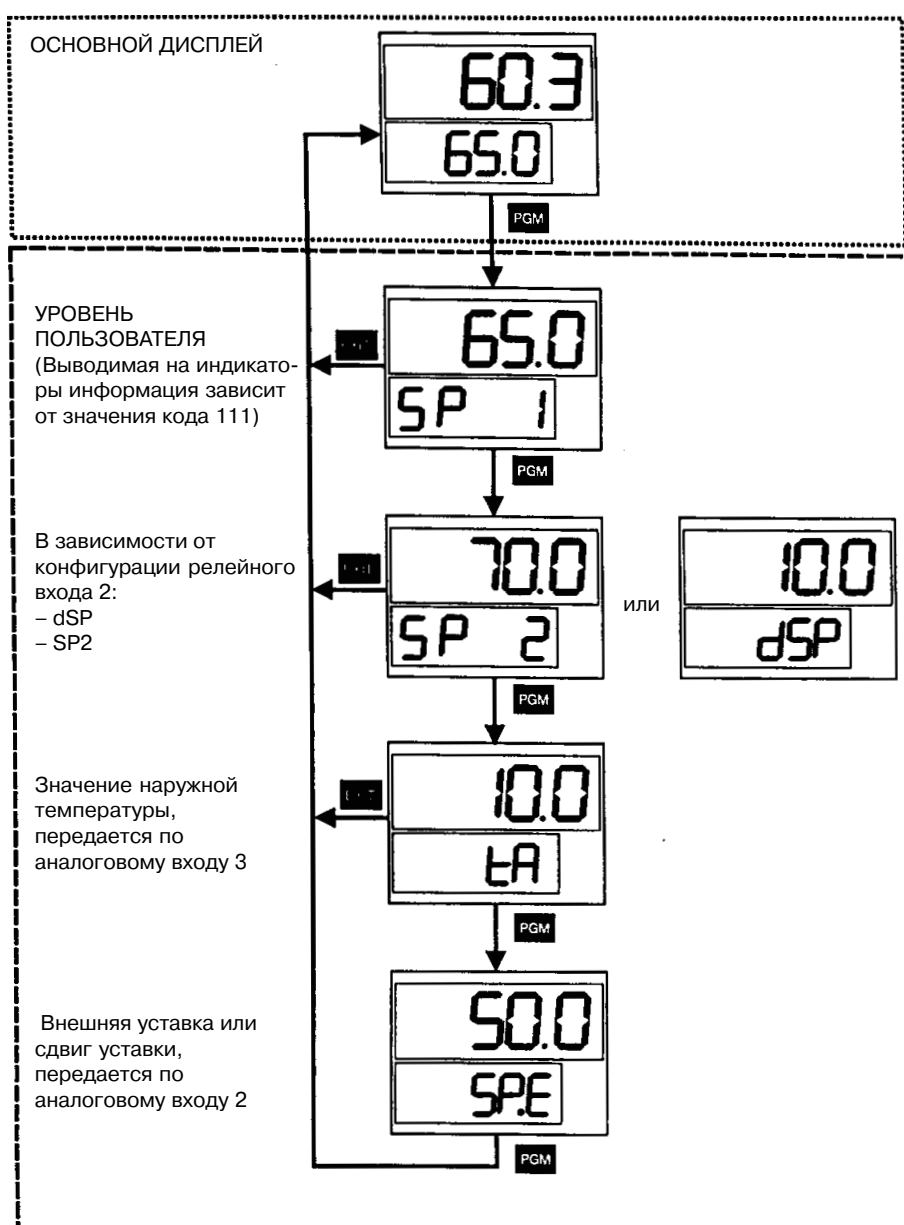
ОСНОВНОЙ ДИСПЛЕЙ

60.3

65.0

PGM

УРОВЕНЬ ПОЛЬЗОВАТЕЛЯ (Выводимая на индикаторы информация зависит от значения кода 111)

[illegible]

65.0

SP 1

PGM

В зависимости от конфигурации релейного входа 2:
– dSP
– SP2

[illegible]

70.0

SP 2

или

10.0

dSP

PGM

Значение наружной температуры, передается по аналоговому входу 3

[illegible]

10.0

tA

PGM

Внешняя уставка или сдвиг уставки, передается по аналоговому входу 2

50.0

SP.E

PGM